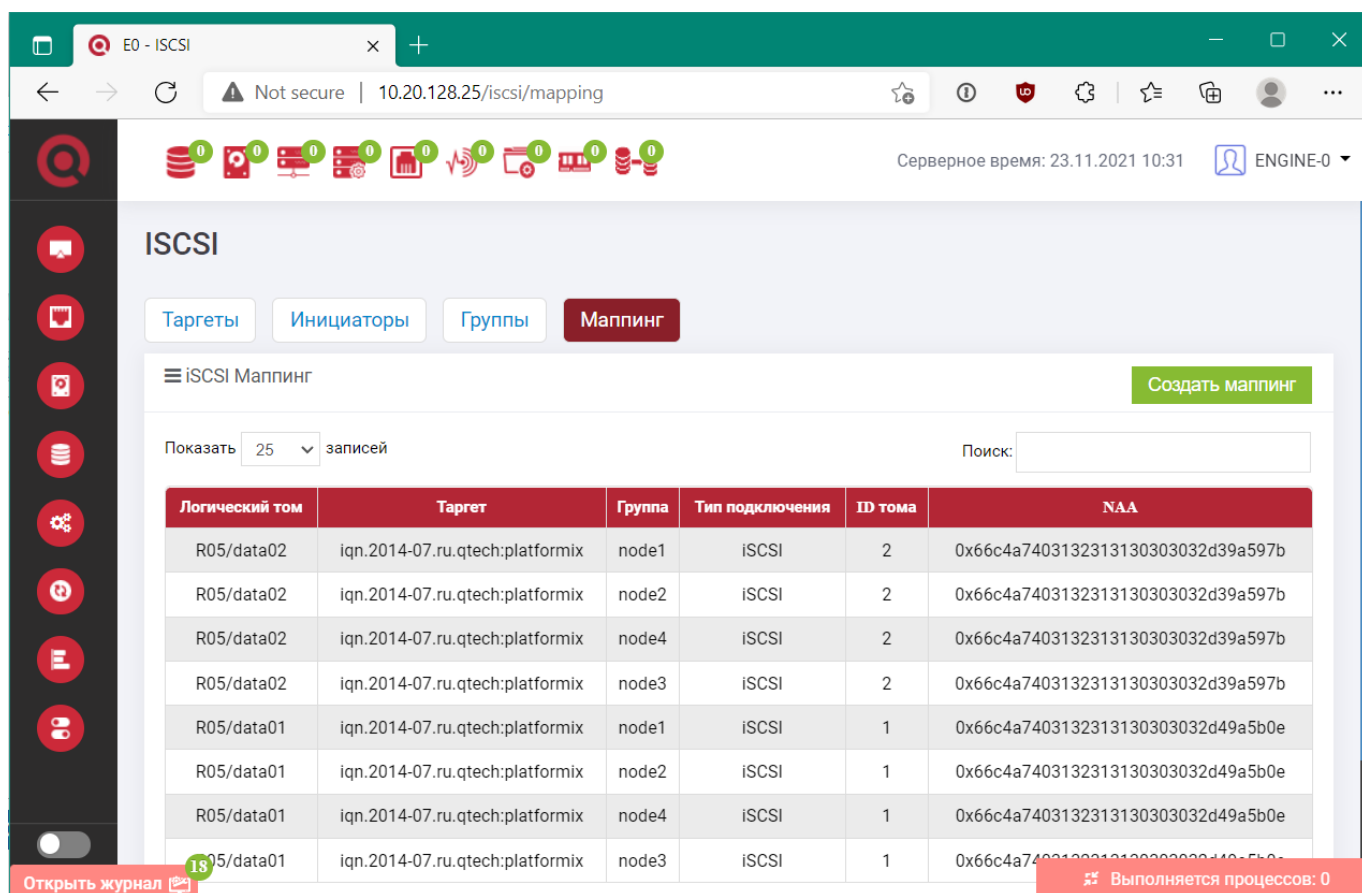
E0 - ISCSI

Not secure | 10.20.128.25/iscsi/mapping

0 0 0 0 0 0 0 0 0

Серверное время: 23.11.2021 10:31

ENGINE-0

ISCSI

Таргеты Инициаторы Группы Маппинг

iSCSI Маппинг

Создать маппинг

Показать 25 записей

Поиск:

| Логический том | Таргет | Группа | Тип подключения | ID тома | NAA |
|---|---|---|---|---|---|
| R05/data02 | iqn.2014-07.ru.qtech:platformix | node1 | iSCSI | 2 | 0x66c4a7403132313130303032d39a597b |
| R05/data02 | iqn.2014-07.ru.qtech:platformix | node2 | iSCSI | 2 | 0x66c4a7403132313130303032d39a597b |
| R05/data02 | iqn.2014-07.ru.qtech:platformix | node4 | iSCSI | 2 | 0x66c4a7403132313130303032d39a597b |
| R05/data02 | iqn.2014-07.ru.qtech:platformix | node3 | iSCSI | 2 | 0x66c4a7403132313130303032d39a597b |
| R05/data01 | iqn.2014-07.ru.qtech:platformix | node1 | iSCSI | 1 | 0x66c4a7403132313130303032d49a5b0e |
| R05/data01 | iqn.2014-07.ru.qtech:platformix | node2 | iSCSI | 1 | 0x66c4a7403132313130303032d49a5b0e |
| R05/data01 | iqn.2014-07.ru.qtech:platformix | node4 | iSCSI | 1 | 0x66c4a7403132313130303032d49a5b0e |
| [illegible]05/data01 | iqn.2014-07.ru.qtech:platformix | node3 | iSCSI | 1 | 0x66c4a74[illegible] |

18

Открыть журнал

Выполняется процессов: 0